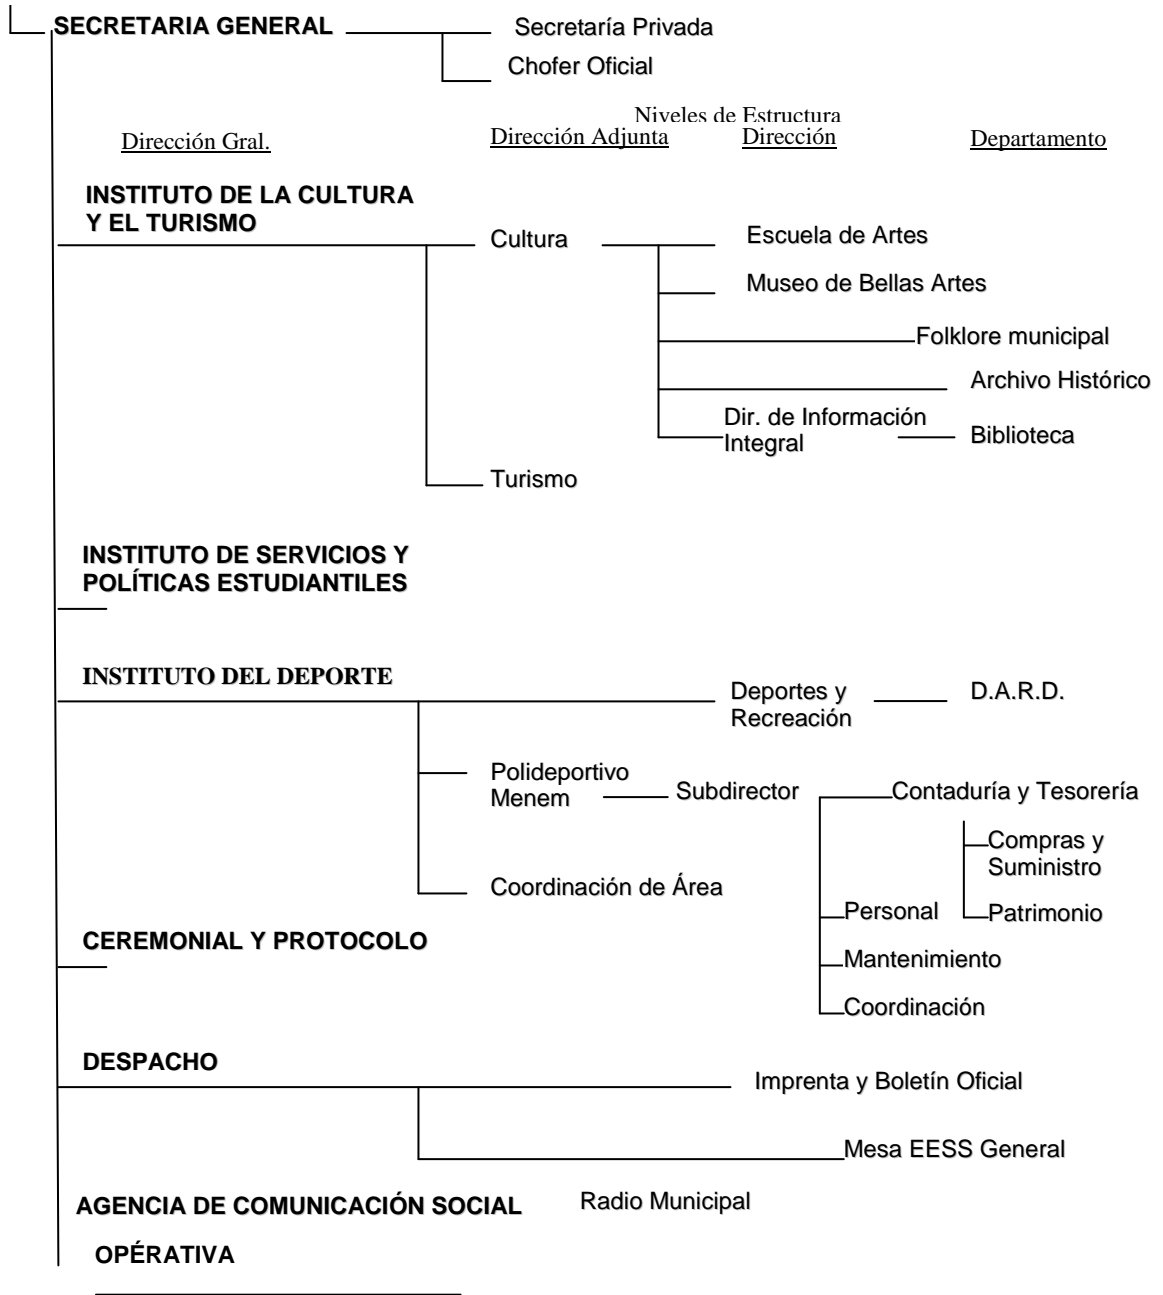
SECRETARIA GENERAL

Secretaría Privada

Chofer Oficial

Niveles de Estructura

Dirección Gral.

Dirección Adjunta

Dirección

Departamento

INSTITUTO DE LA CULTURA Y EL TURISMO

Cultura

Escuela de Artes

Museo de Bellas Artes

Folklore municipal

Archivo Histórico

Dir. de Información Integral

Biblioteca

Turismo

INSTITUTO DE SERVICIOS Y POLÍTICAS ESTUDIANTILES

INSTITUTO DEL DEPORTE

Deportes y Recreación

D.A.R.D.

Polideportivo Menem

Subdirector

Contaduría y Tesorería

Compras y Suministro

Patrimonio

Coordinación de Área

Personal

CEREMONIAL Y PROTOCOLO

Mantenimiento

Coordinación

DESPACHO

Imprenta y Boletín Oficial

Mesa EESS General

AGENCIA DE COMUNICACIÓN SOCIAL

Radio Municipal

OPÉRATIVA